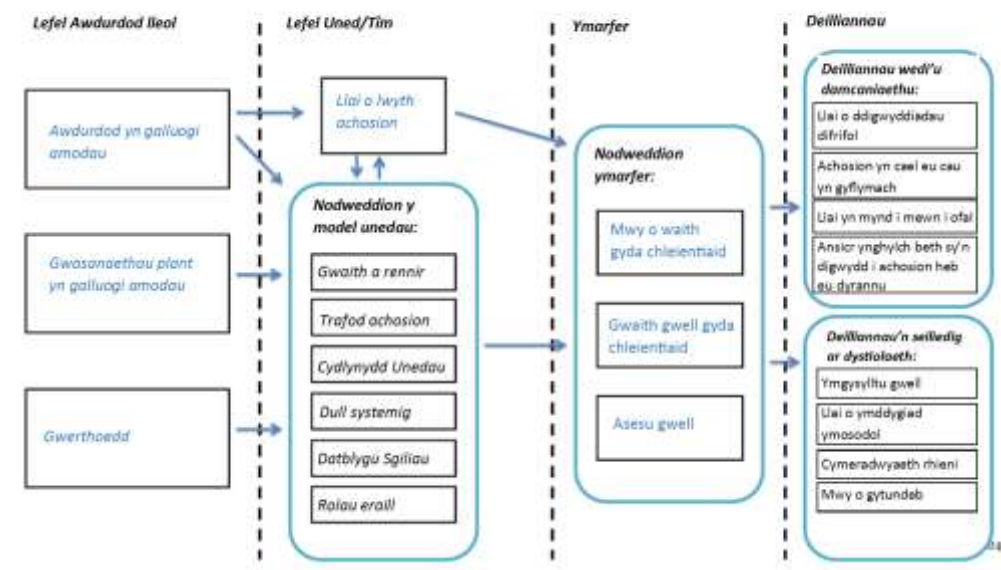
Lefel Awdurdod lleol

Lefel Uned/Tîm

Ymarfer

Deilliannau

Awdurdod yn galluogi amodau

Gwasanaethau plant yn galluogi amodau

Gwerthoedd

Llai o lwyth achosion

Nodweddion y model unedau:

Gwaith a rennir

Trafod achosion

Cydlynydd Unedau

Dull systemig

Datblygu Sgiliau

Rolau eraill

Nodweddion ymarfer:

Mwy o waith gyda chleientiaid

Gwaith gwell gyda chleientiaid

Asesu gwell

Deilliannau wedi'u damcaniaethu:

Llai o ddigwyddiadau difrifol

Achosion yn cael eu cau yn gyflymach

Llai yn mynd i mewn i ofal

Ansicr ynghylch beth sy'n digwydd i achosion heb eu dyrannu

Deilliannau'n seiliedig ar dystiolaeth:

Ymgysylltu gwell

Llai o ymddygiad ymosodol

Cymeradwyaeth rhieni

Mwy o gytundeb